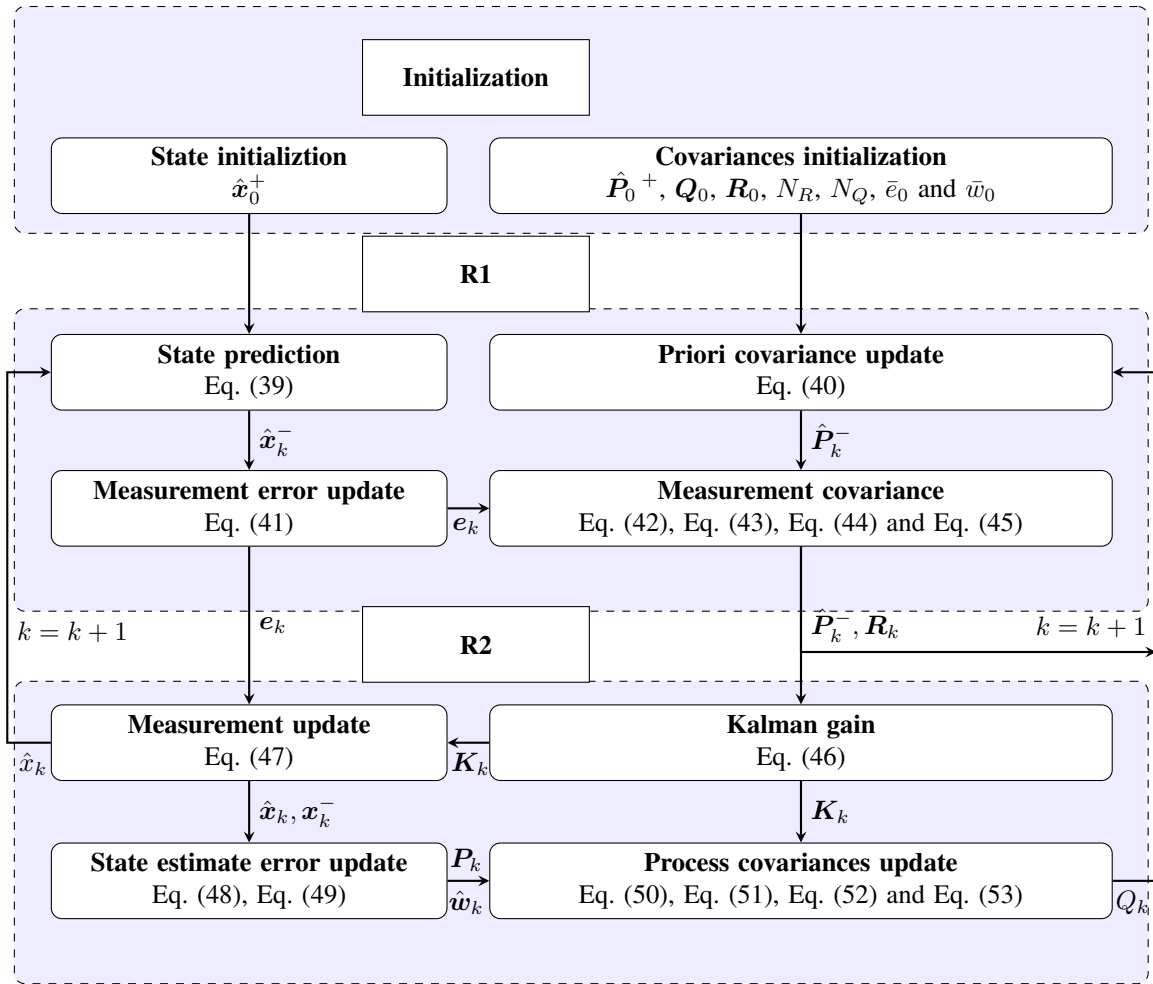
Initialization

State initializtion
$\hat{\boldsymbol{x}}_0^+$

Covariances initialization
$\hat{\boldsymbol{P}}_0{}^+$, $\boldsymbol{Q}_0$, $\boldsymbol{R}_0$, $N_R$, $N_Q$, $\bar{e}_0$ and $\bar{w}_0$

R1

State prediction
Eq. (39)

Priori covariance update
Eq. (40)

$\hat{\boldsymbol{x}}_k^-$

$\hat{\boldsymbol{P}}_k^-$

Measurement error update
Eq. (41)

$\boldsymbol{e}_k$

Measurement covariance
Eq. (42), Eq. (43), Eq. (44) and Eq. (45)

$k=k+1$

$\boldsymbol{e}_k$

R2

$\hat{\boldsymbol{P}}_k^-, \boldsymbol{R}_k$

$k=k+1$

Measurement update
Eq. (47)

$\hat{x}_k$

$\boldsymbol{K}_k$

Kalman gain
Eq. (46)

$\hat{\boldsymbol{x}}_k, \boldsymbol{x}_k^-$

$\boldsymbol{K}_k$

State estimate error update
Eq. (48), Eq. (49)

$\boldsymbol{P}_k$

$\hat{\boldsymbol{w}}_k$

Process covariances update
Eq. (50), Eq. (51), Eq. (52) and Eq. (53)

$Q_k$